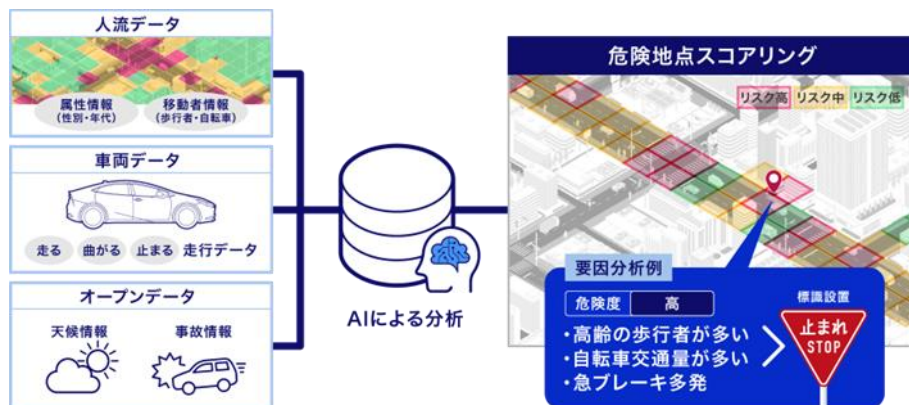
人流データ

属性情報
(性別・年代)

移動者情報
(歩行者・自転車)

車両データ

走る　曲がる　止まる　走行データ

オープンデータ

天候情報　事故情報

AIによる分析

危険地点スコアリング

リスク高　リスク中　リスク低

要因分析例

危険度　高

・高齢の歩行者が多い
・自転車交通量が多い
・急ブレーキ多発

標識設置

止まれ
STOP